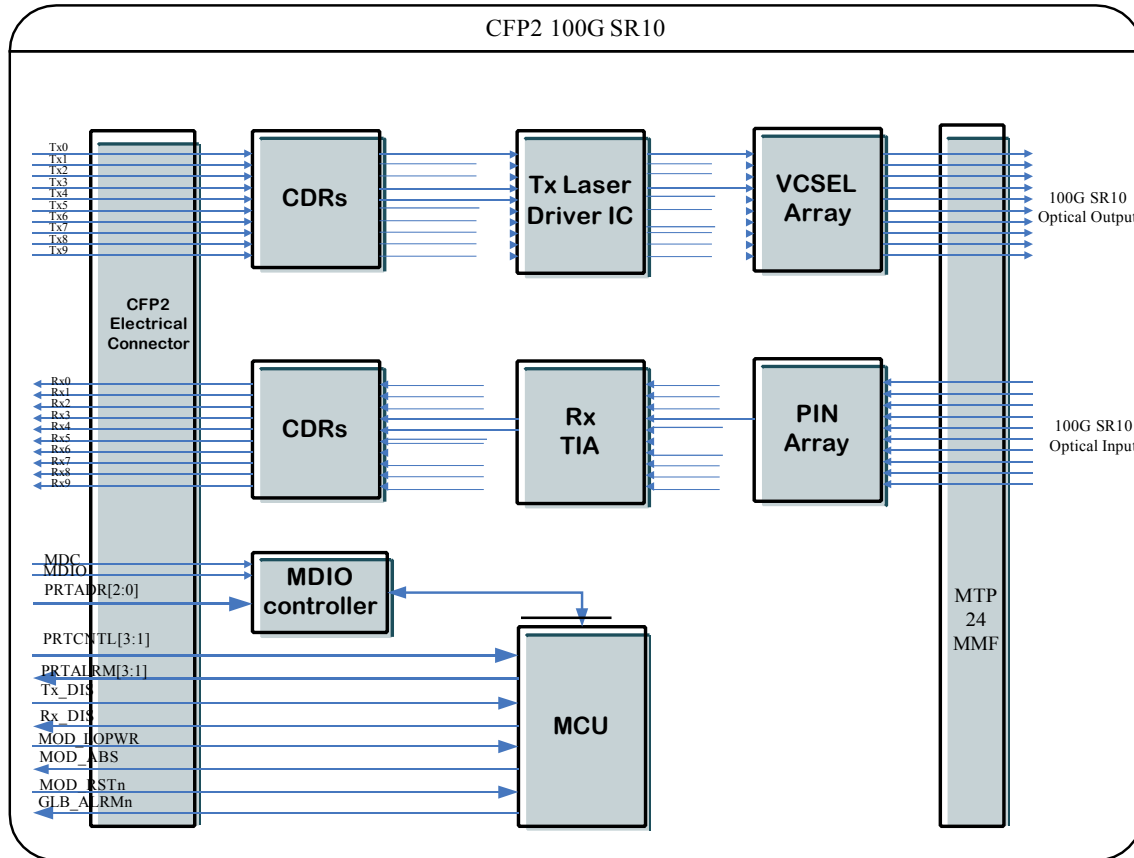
CFP2 100G SR10

Tx0
Tx1
Tx2
Tx3
Tx4
Tx5
Tx6
Tx7
Tx8
Tx9

CDRs

Tx Laser Driver IC

VCSEL Array

100G SR10 Optical Output

CFP2 Electrical Connector

Rx0
Rx1
Rx2
Rx3
Rx4
Rx5
Rx6
Rx7
Rx8
Rx9

CDRs

Rx TIA

PIN Array

100G SR10 Optical Input

MDC
MDIO
PRTADR[2:0]

MDIO controller

PRTCNTL[3:1]
PRTALRM[3:1]
Tx_DIS
Rx_DIS
MOD_LOPWR
MOD_ABS
MOD_RSTn
GLB_ALRMn

MCU

MTP 24 MMF